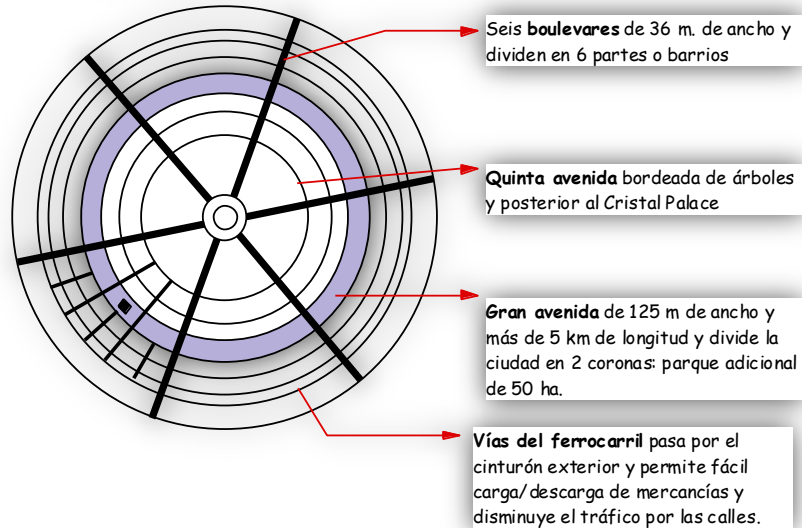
Seis **boulevares** de 36 m. de ancho y dividen en 6 partes o barrios

**Quinta avenida** bordeada de árboles y posterior al Cristal Palace

**Gran avenida** de 125 m de ancho y más de 5 km de longitud y divide la ciudad en 2 coronas: parque adicional de 50 ha.

**Vías del ferrocarril** pasa por el cinturón exterior y permite fácil carga/descarga de mercancías y disminuye el tráfico por las calles.